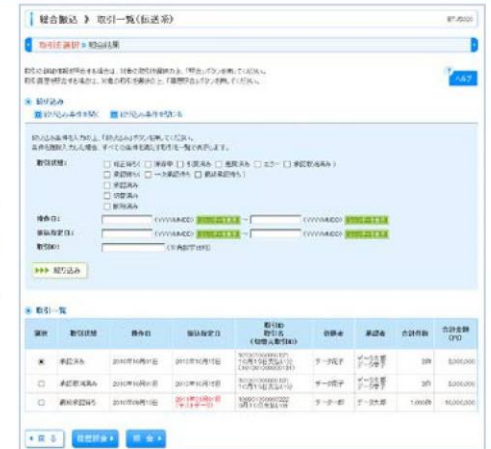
総合振込 》 取引一覧（伝送系）

取引状況選択 » 照会結果

ヘルプ

絞り込み

絞り込み

取引一覧

| 選択 | 取引状態 | 操作日 | 振込指定日 | 取引ID | 依頼者 | 承認者 | 合計件数 | 合計金額(円) |
|---|---|---|---|---|---|---|---|---|
| ◉ | 承認済み | 2010年10月01日 | 2010年10月15日 | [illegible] | データ花子 | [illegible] | 3件 | 3,000,000 |
| ○ | 承認取消済み | 2010年10月01日 | 2010年10月15日 | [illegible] | データ花子 | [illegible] | 3件 | 3,000,000 |
| ○ | 銀行受付済み | 2010年09月10日 | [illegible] | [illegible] | データ一郎 | データ太郎 | 1,000件 | 10,000,000 |

戻る　履歴照会　照会